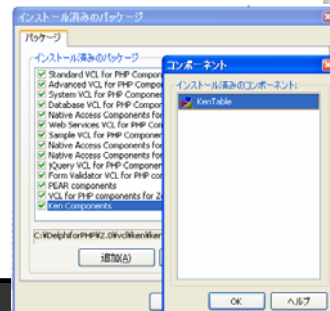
インストール済みのパッケージ

パッケージ

インストール済みのパッケージ

Standard VCL for PHP Compon

Advanced VCL for PHP Compon

System VCL for PHP Compon

Database VCL for PHP Compon

Native Access Components fo

Web Services VCL for PHP Co

Sample VCL for PHP Componen

Native Access Components fo

Native Access Components fo

jQuery VCL for PHP Compon

Form Validator VCL for PHP co

PEAR components

VCL for PHP components for Ze

Ken Components

C:¥DelphiforPHP¥2.0¥vcl¥ken¥ken

追加(A)

コンポーネント

インストール済みのコンポーネント:

KenTable

OK

ヘルプ